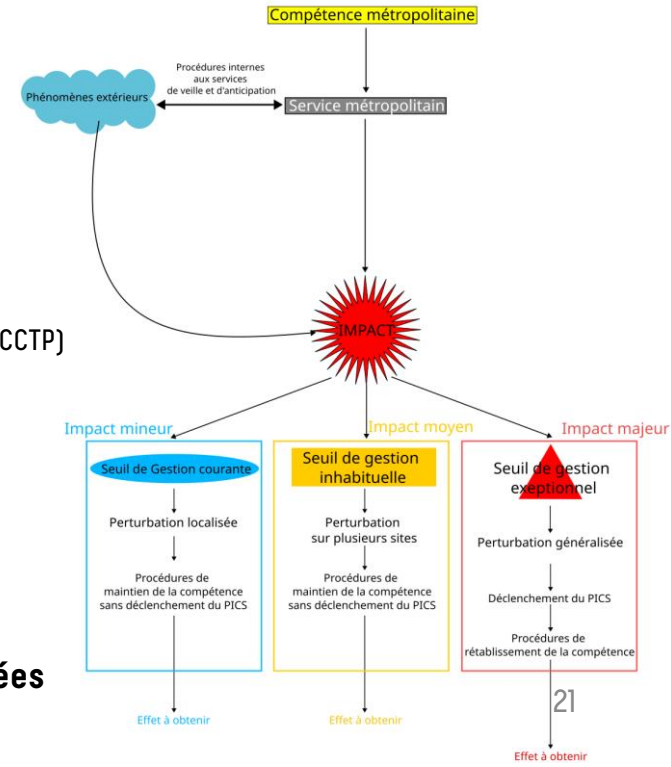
Compétence métropolitaine

Procédures internes aux services de veille et d'anticipation

Phénomènes extérieurs

Service métropolitain

CCTP)

IMPACT

Impact mineur

Impact moyen

Impact majeur

Seuil de Gestion courante

Perturbation localisée

Procédures de maintien de la compétence sans déclenchement du PICS

Effet à obtenir

Seuil de gestion inhabituelle

Perturbation sur plusieurs sites

Procédures de maintien de la compétence sans déclenchement du PICS

Effet à obtenir

Seuil de gestion exeptionnel

Perturbation généralisée

Déclenchement du PICS

Procédures de rétablissement de la compétence

Effet à obtenir

ées

21